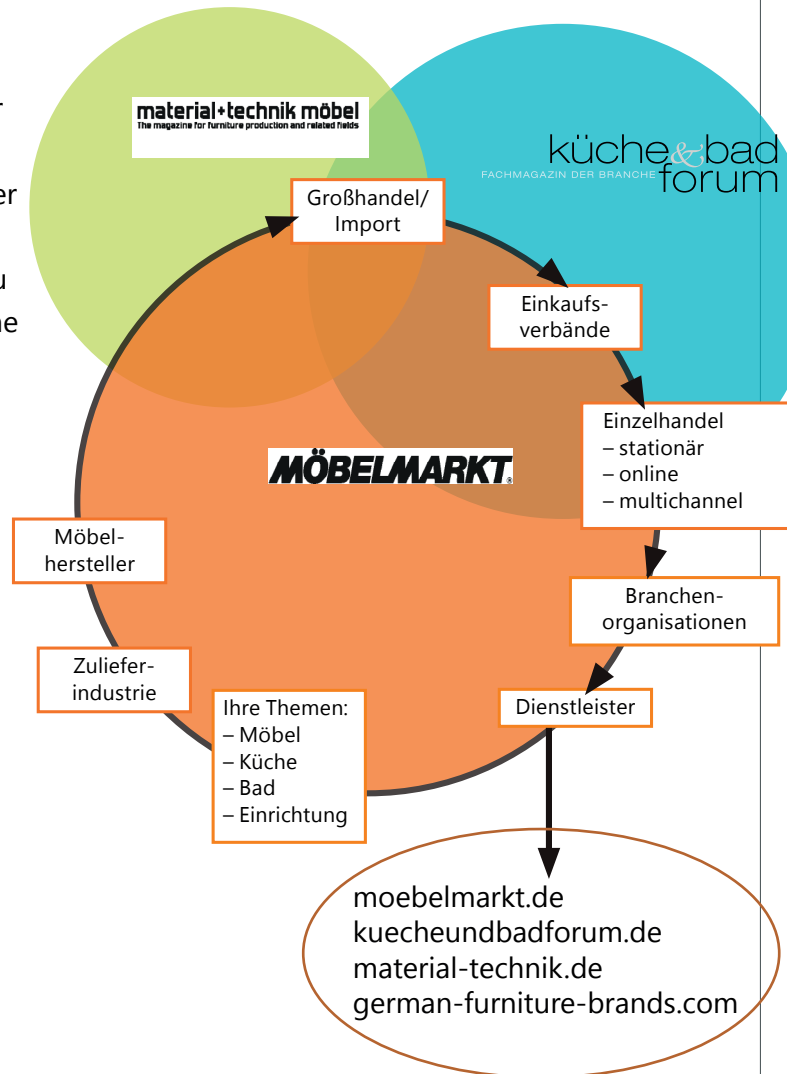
r

er

u
ne

material+technik möbel
The magazine for furniture production and related fields

küche&bad forum
FACHMAGAZIN DER BRANCHE

Großhandel/ Import

Einkaufsverbände

Einzelhandel
– stationär
– online
– multichannel

MÖBELMARKT

Möbelhersteller

Branchenorganisationen

Zulieferindustrie

Dienstleister

Ihre Themen:
– Möbel
– Küche
– Bad
– Einrichtung

moebelmarkt.de
kuecheundbadforum.de
material-technik.de
german-furniture-brands.com